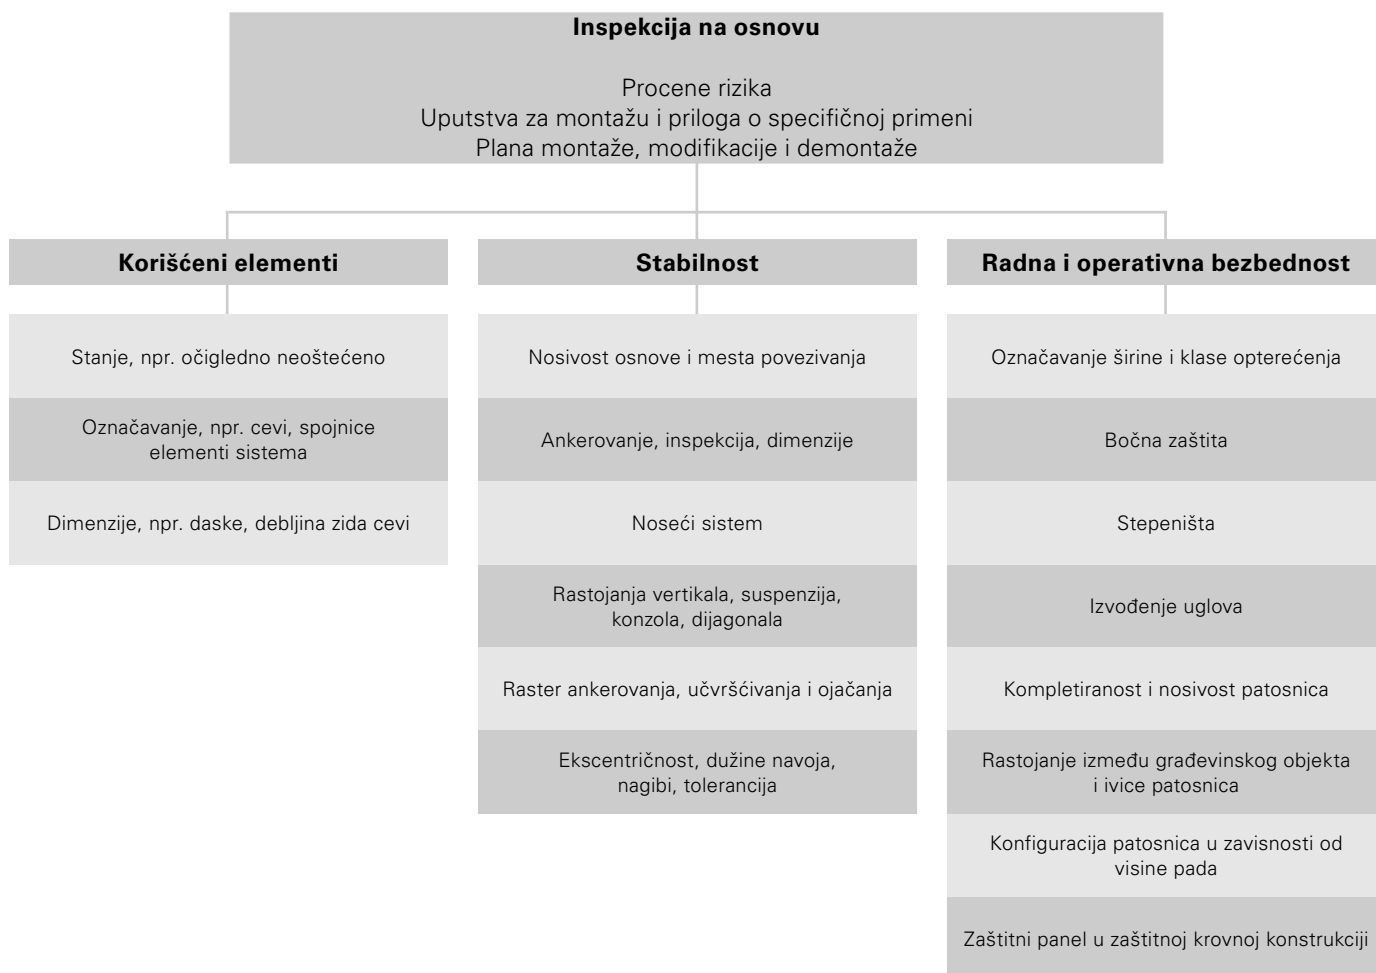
**Inspekcija na osnovu**

Procene rizika
Uputstva za montažu i priloga o specifičnoj primeni
Plana montaže, modifikacije i demontaže

**Korišćeni elementi**

Stanje, npr. očigledno neoštećeno

Označavanje, npr. cevi, spojnice elementi sistema

Dimenzije, npr. daske, debljina zida cevi

**Stabilnost**

Nosivost osnove i mesta povezivanja

Ankerovanje, inspekcija, dimenzije

Noseći sistem

Rastojanja vertikala, suspenzija, konzola, dijagonala

Raster ankerovanja, učvršćivanja i ojačanja

Ekscentričnost, dužine navoja, nagibi, tolerancija

**Radna i operativna bezbednost**

Označavanje širine i klase opterećenja

Bočna zaštita

Stepeništa

Izvođenje uglova

Kompletiranost i nosivost patosnica

Rastojanje između građevinskog objekta i ivice patosnica

Konfiguracija patosnica u zavisnosti od visine pada

Zaštitni panel u zaštitnoj krovnoj konstrukciji